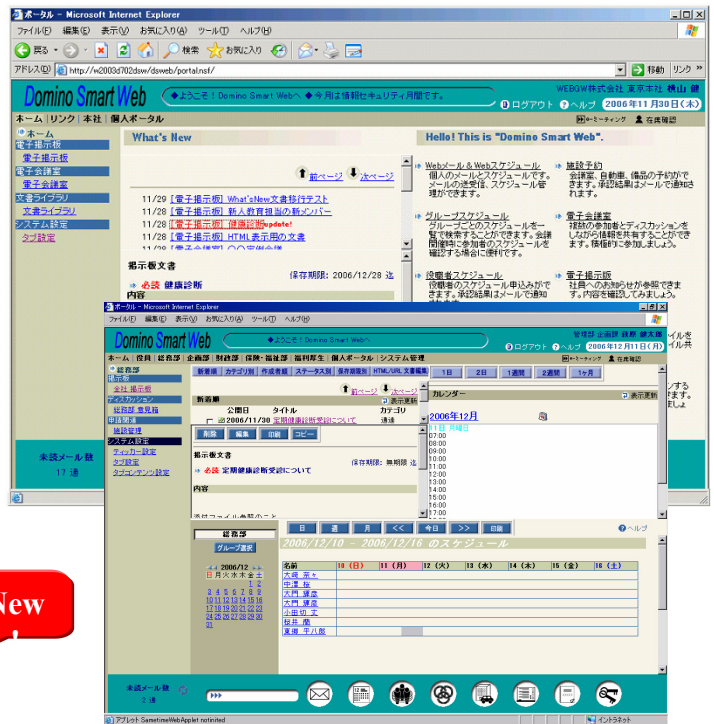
ポータル - Microsoft Internet Explorer

ファイル(F) 編集(E) 表示(V) お気に入り(A) ツール(T) ヘルプ(H)

戻る 検索 お気に入り

アドレス(D) http://w2003d702dsw/dsweb/portal.nsf/

移動 リンク »

Domino Smart Web

◆ようこそ！Domino Smart Webへ ◆今月は情報セキュリティ月間です。

WEBGW株式会社 東京本社 横山 健

ログアウト ヘルプ 2006年11月30日(木)

ホーム | リンク | 本社 | 個人ポータル

e-ミーティング 在席確認

ホーム
電子掲示板
電子掲示板
電子会議室
電子会議室
文書ライブラリ
文書ライブラリ
システム設定
タブ設定

What's New

前ページ 次ページ

11/29 [電子掲示板] What'sNew文書移行テスト
11/28 [電子掲示板] 新人教育担当の新メンバー
11/28 [電子掲示板] 健康診断update!
11/28 [電子掲示板] HTML表示用の文書

掲示板文書
保存期限：2006/12/28
必読 健康診断
内容

Hello! This is "Domino Smart Web".

Webメール＆Webスケジュール
個人の送受信、スケジュール管理ができます。

施設予約
会議室、自動車、備品の予約ができます。承認結果はメールで通知されます。

グループスケジュール
グループごとのスケジュールを一覧で検索することができます。会議開催時に参加者のスケジュールを確認する場合に便利です。

電子会議室
複数の参加者とディスカッションをしながら情報を共有することができます。積極的に参加しましょう。

役職者スケジュール
役職者のスケジュール申込みができます。承認結果はメールで通知

電子掲示板
社員へのお知らせが参照できます。内容を確認してみましょう。

未読メール数
17 通

ポータル - Microsoft Internet Explorer

ファイル(F) 編集(E) 表示(V) お気に入り(A) ツール(T) ヘルプ(H)

Domino Smart Web

◆ようこそ！Domino Smart Webへ

管理部 企画課 課長 鈴木 太郎

ログアウト ヘルプ 2006年12月11日(月)

ホーム | 役員 | 総務部 | 企画部 | 財務部 | 保険・福祉部 | 福利厚生 | 個人ポータル | システム管理

e-ミーティング 在席確認

総務部
掲示板
全社 掲示板
ディスカッション
総務部 意見箱
申請業務
施設管理
システム設定
ティッカー設定
タブ設定
タブコンテンツ設定

新着順 カテゴリ別 作成者順 ステータス別 保存期限別 HTML/URL 文書編集

前ページ 次ページ
表示更新

新着順

| 公開日 | タイトル | カテゴリ |
|---|---|---|
| 2006/11/30 | 定期健康診断受診について | 連絡 |

削除 編集 印刷 コピー

掲示板文書
保存期限：無期限
必読 定期健康診断受診について

内容

1日 2日 1週間 2週間 1ヶ月

カレンダー
表示更新

2006年12月
11日 月曜日
07:00
08:00
09:00
10:00
11:00
12:00
13:00
14:00
15:00
16:00
17:00

未読メール数
2 通

総務部
グループ選択

2006/12
日 月 火 水 木 金 土
1 2
3 4 5 6 7 8 9
10 11 12 13 14 15 16
17 18 19 20 21 22 23
24 25 26 27 28 29 30
31

日 週 月 << 今日 >> 印刷

ヘルプ

2006/12/10 - 2006/12/16 のスケジュール

| 名前 | 10 (日) | 11 (月) | 12 (火) | 13 (水) | 14 (木) | 15 (金) | 16 (土) |
|---|---|---|---|---|---|---|---|
| 大城 完々 | | | | | | | |
| 中澤 桜 | | | | | | | |
| 大門 健彦 | | | | | | | |
| 大門 健彦 | | | | | | | |
| 小田切 丈 | | | | | | | |
| 桜井 蘭 | | | | | | | |
| 東城 千八般 | | | | | | | |

アプレット SametimeWebApplet notinited

インターネット

New